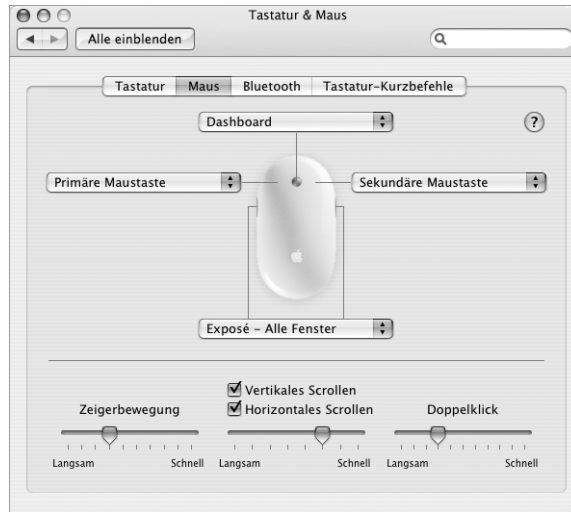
Tastatur & Maus

Alle einblenden

Tastatur | Maus | Bluetooth | Tastatur-Kurzbefehle

Dashboard

?

Primäre Maustaste

Sekundäre Maustaste

Exposé – Alle Fenster

Vertikales Scrollen
Horizontales Scrollen

Zeigerbewegung
Langsam Schnell

Langsam Schnell

Doppelklick
Langsam Schnell